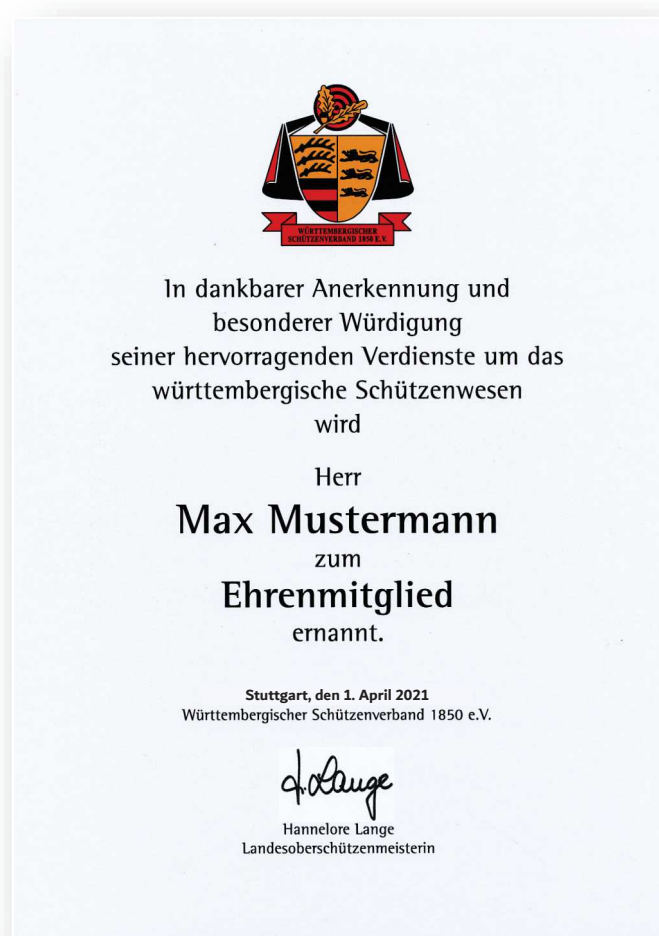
WÜRTTEMBERGISCHER SCHÜTZENVERBAND 1850 E.V.

In dankbarer Anerkennung und besonderer Würdigung seiner hervorragenden Verdienste um das württembergische Schützenwesen wird

Herr

Max Mustermann

zum

Ehrenmitglied

ernannt.

Stuttgart, den 1. April 2021
Württembergischer Schützenverband 1850 e.V.

H. Lange

Hannelore Lange
Landesoberschützenmeisterin